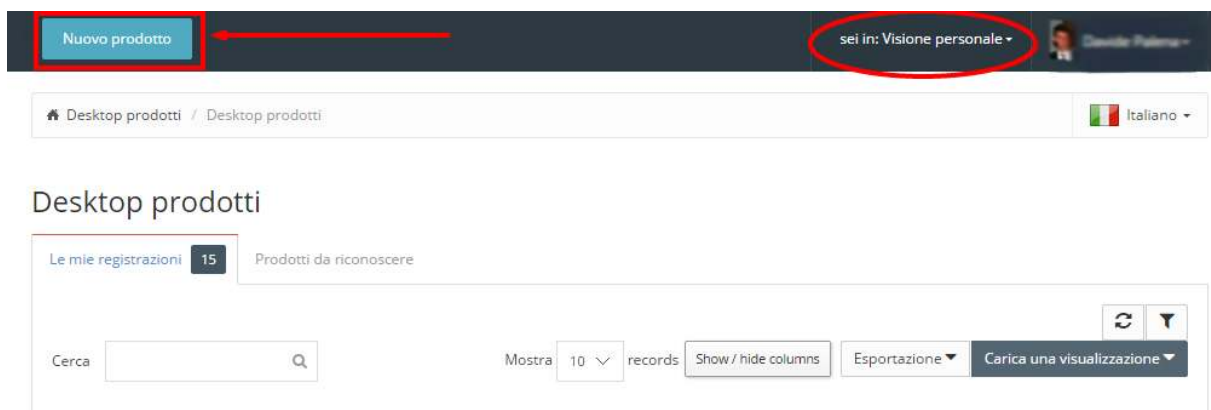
Nuovo prodotto

sei in: Visione personale

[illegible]

Desktop prodotti / Desktop prodotti

Italiano

Desktop prodotti

Le mie registrazioni 15

Prodotti da riconoscere

Cerca

Mostra 10 records

Show / hide columns

Esportazione

Carica una visualizzazione